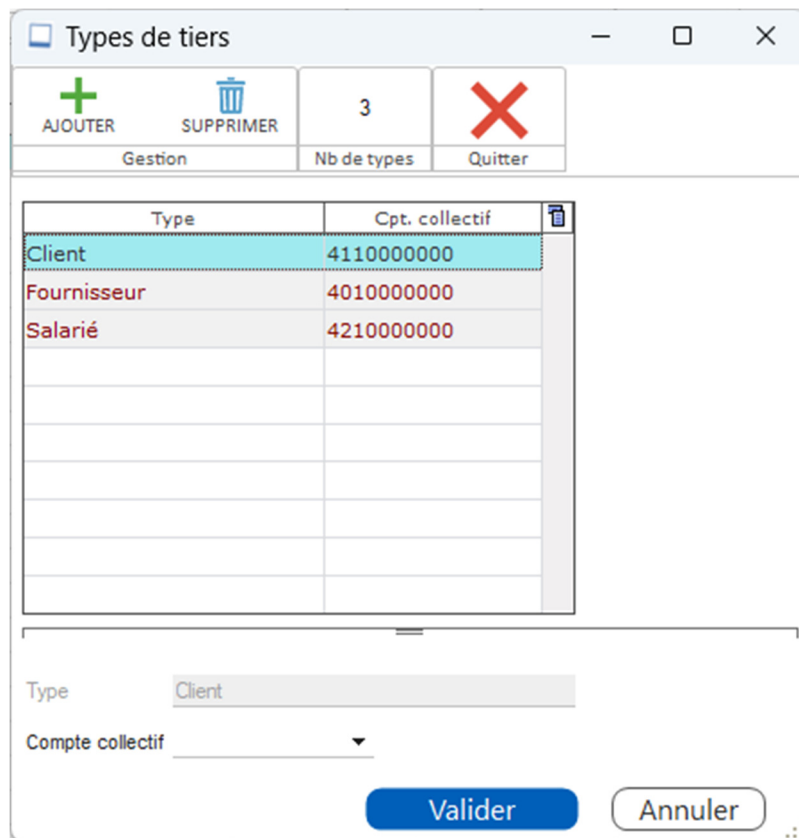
Types de tiers

AJOUTER
SUPPRIMER
Gestion

3
Nb de types

Quitter

| Type | Cpt. collectif |
|---|---|
| Client | 4110000000 |
| Fournisseur | 4010000000 |
| Salarié | 4210000000 |

Type Client

Compte collectif

Valider
Annuler